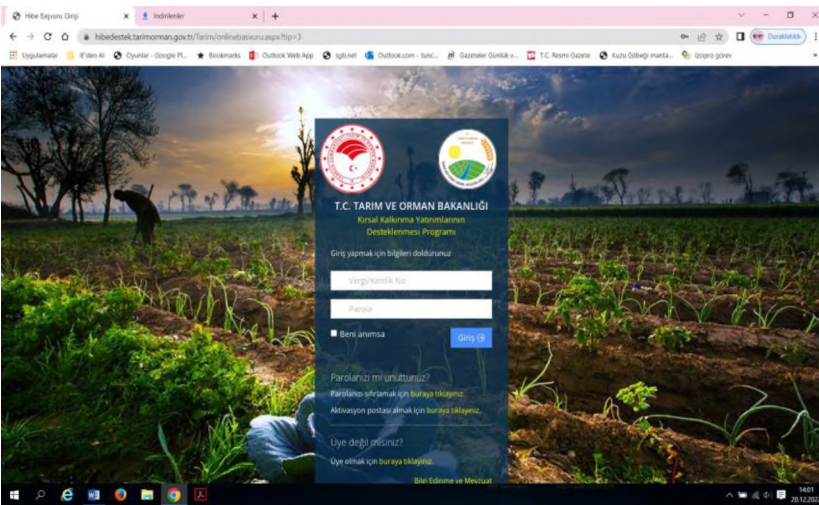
Hibe Başvuru Girişi × İndirilenler × +

hibedestek.tarimorman.gov.tr/Tarim/onlinebasvuru.aspx?tip=3

Duraklatıldı

Uygulamalar İE'den Al Oyunlar - Google Pl... Bookmarks Outlook Web App sgb.net Outlook.com - tunc... Gazeteler Günlük v... T.C. Resmi Gazete Kuzu Göbeği manta... izopro görev

T.C. TARIM VE ORMAN BAKANLIĞI

Kırsal Kalkınma Yatırımlarının Desteklenmesi Programı

Giriş yapmak için bilgileri doldurunuz

Vergi/Kimlik No

Parola

Beni anımsa

Giriş

Parolanızı mı unuttunuz?

Parolanızı sıfırlamak için buraya tıklayınız.

Aktivasyon postası almak için buraya tıklayınız.

Üye değil misiniz?

Üye olmak için buraya tıklayınız.

Bilgi Edinme ve Mevzuat

14:01
20.12.202